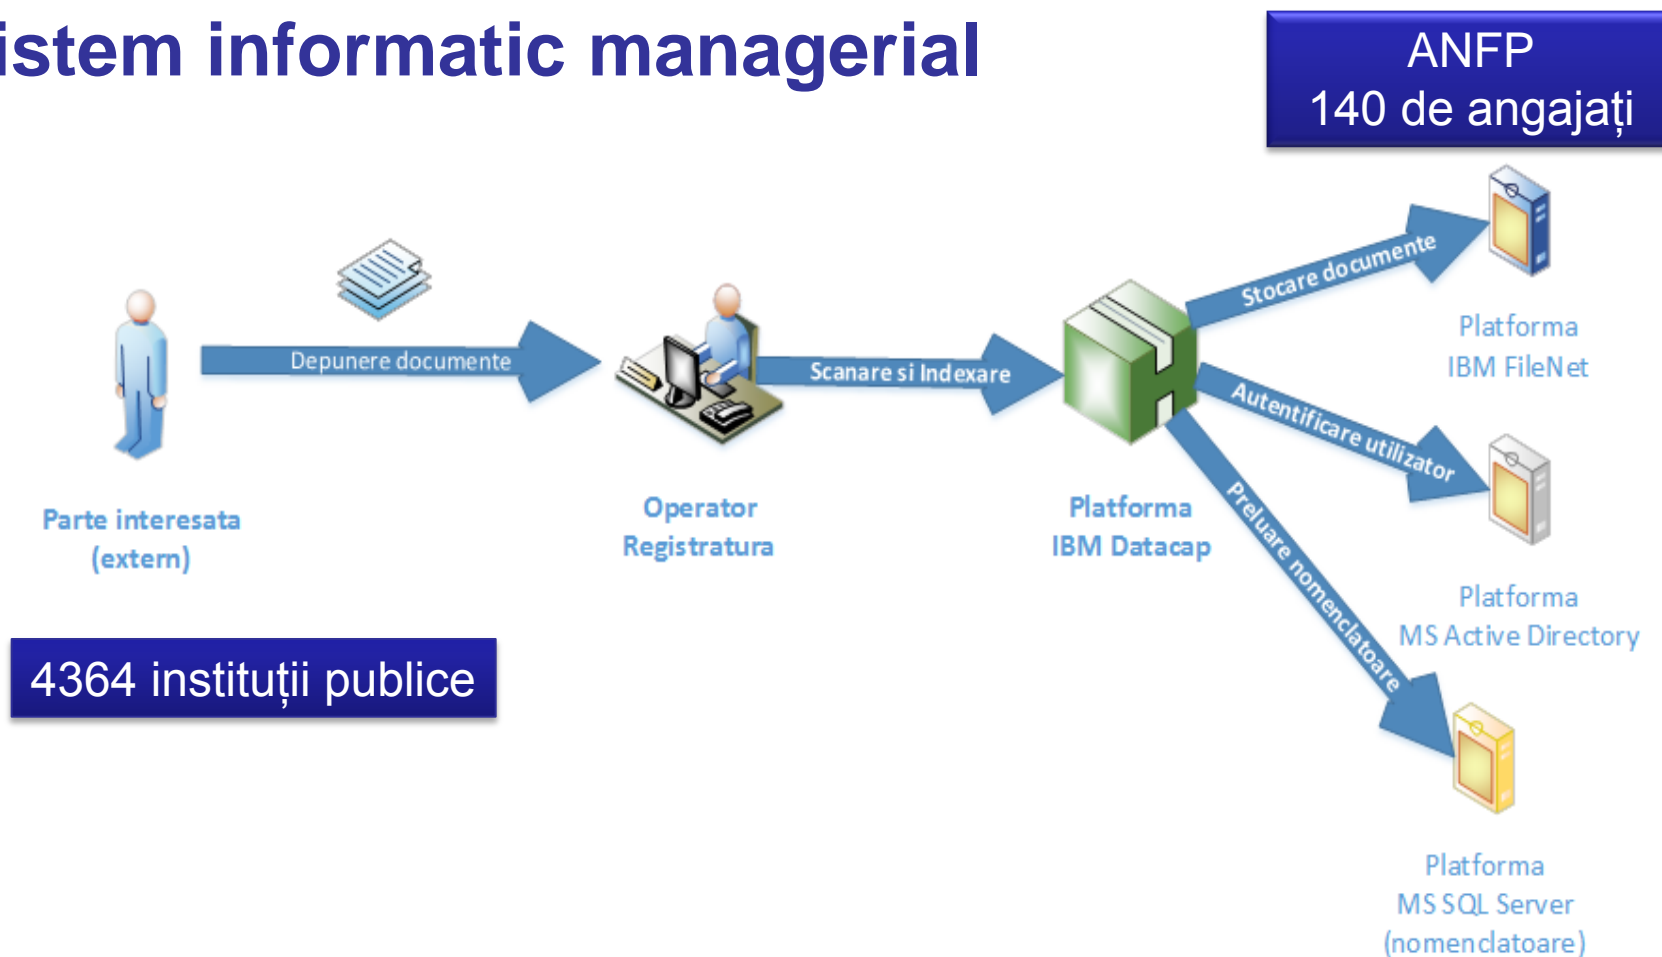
istem informatic managerial

ANFP
140 de angajați

Depunere documente

Scanare si Indexare

Stocare documente

Autentificare utilizator

Preluare nomenclatoare

Parte interesata (extern)

Operator Registratura

Platforma IBM Datacap

Platforma IBM FileNet

Platforma MS Active Directory

Platforma MS SQL Server (nomenclatoare)

4364 instituții publice